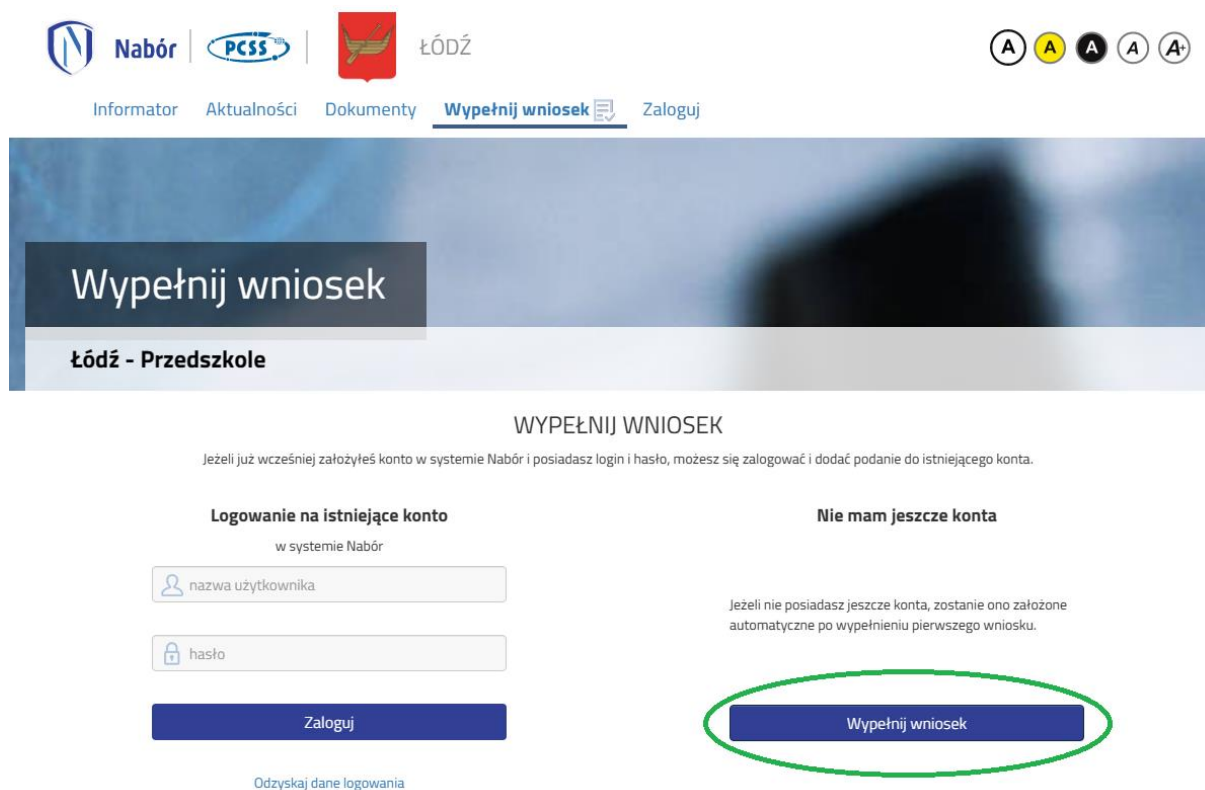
Nabór PCSS ŁÓDŹ

A A A A A+

Informator Aktualności Dokumenty Wypełnij wniosek Zaloguj

Wypełnij wniosek

Łódź - Przedszkole

WYPEŁNIJ WNIOSEK

Jeżeli już wcześniej założyłeś konto w systemie Nabór i posiadasz login i hasło, możesz się zalogować i dodać podanie do istniejącego konta.

Logowanie na istniejące konto

w systemie Nabór

nazwa użytkownika

hasło

Zaloguj

Odzyskaj dane logowania

Nie mam jeszcze konta

Jeżeli nie posiadasz jeszcze konta, zostanie ono założone automatyczne po wypełnieniu pierwszego wniosku.

Wypełnij wniosek